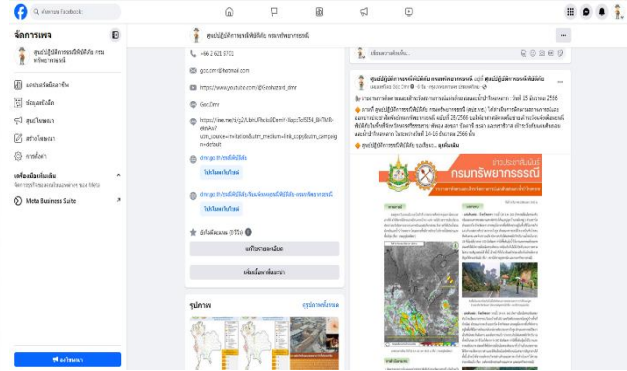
ค้นหาบน Facebook

จัดการเพจ

ศูนย์ปฏิบัติการธรณีพิบัติภัย กรมทรัพยากรธรณี

แดชบอร์ดมืออาชีพ
ข้อมูลเชิงลึก
ศูนย์โฆษณา
สร้างโฆษณา
การตั้งค่า

เครื่องมือเพิ่มเติม
จัดการธุรกิจของคุณผ่านแอพต่างๆ ของ Meta

Meta Business Suite

โปรโมท

ศูนย์ปฏิบัติการธรณีพิบัติภัย กรมทรัพยากรธรณี

+66 2 621 9701

gcc.dmr@hotmail.com

https://www.youtube.com/@Geohazard_dmr

Gcc.Dmr

https://lin.ee/...

dmr.go.th/...

ไปที่โพสต์ในเว็บไซต์

dmr.go.th/...

ไปที่โพสต์ในเว็บไซต์

อัปเดตล่าสุด

แก้ไขรายละเอียด

เพิ่มเนื้อหาเด่น

รูปภาพ

ดูรูปภาพทั้งหมด

เขียนอะไรสักหน่อย...

ศูนย์ปฏิบัติการธรณีพิบัติภัย กรมทรัพยากรธรณี อยู่ที่ ศูนย์ปฏิบัติการธรณีพิบัติภัย

เผยแพร่โดย Gcc Dmr

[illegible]

ศูนย์ปฏิบัติการธรณีพิบัติภัย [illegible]

ข่าวประชาสัมพันธ์
กรมทรัพยากรธรณี